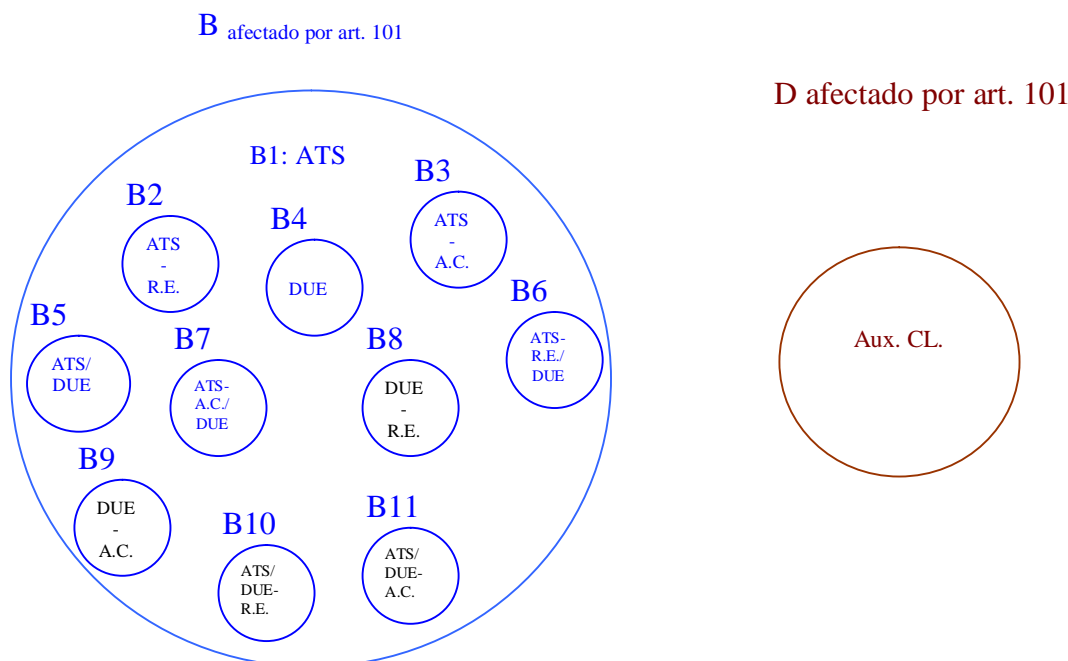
B afectado por art. 101

D afectado por art. 101

B1: ATS

B2
ATS - R.E.

B3
ATS - A.C.

B4
DUE

B5
ATS/ DUE

B6
ATS- R.E./ DUE

B7
ATS- A.C./ DUE

B8
DUE - R.E.

B9
DUE - A.C.

B10
ATS/ DUE- R.E.

B11
ATS/ DUE- A.C.

Aux. CL.